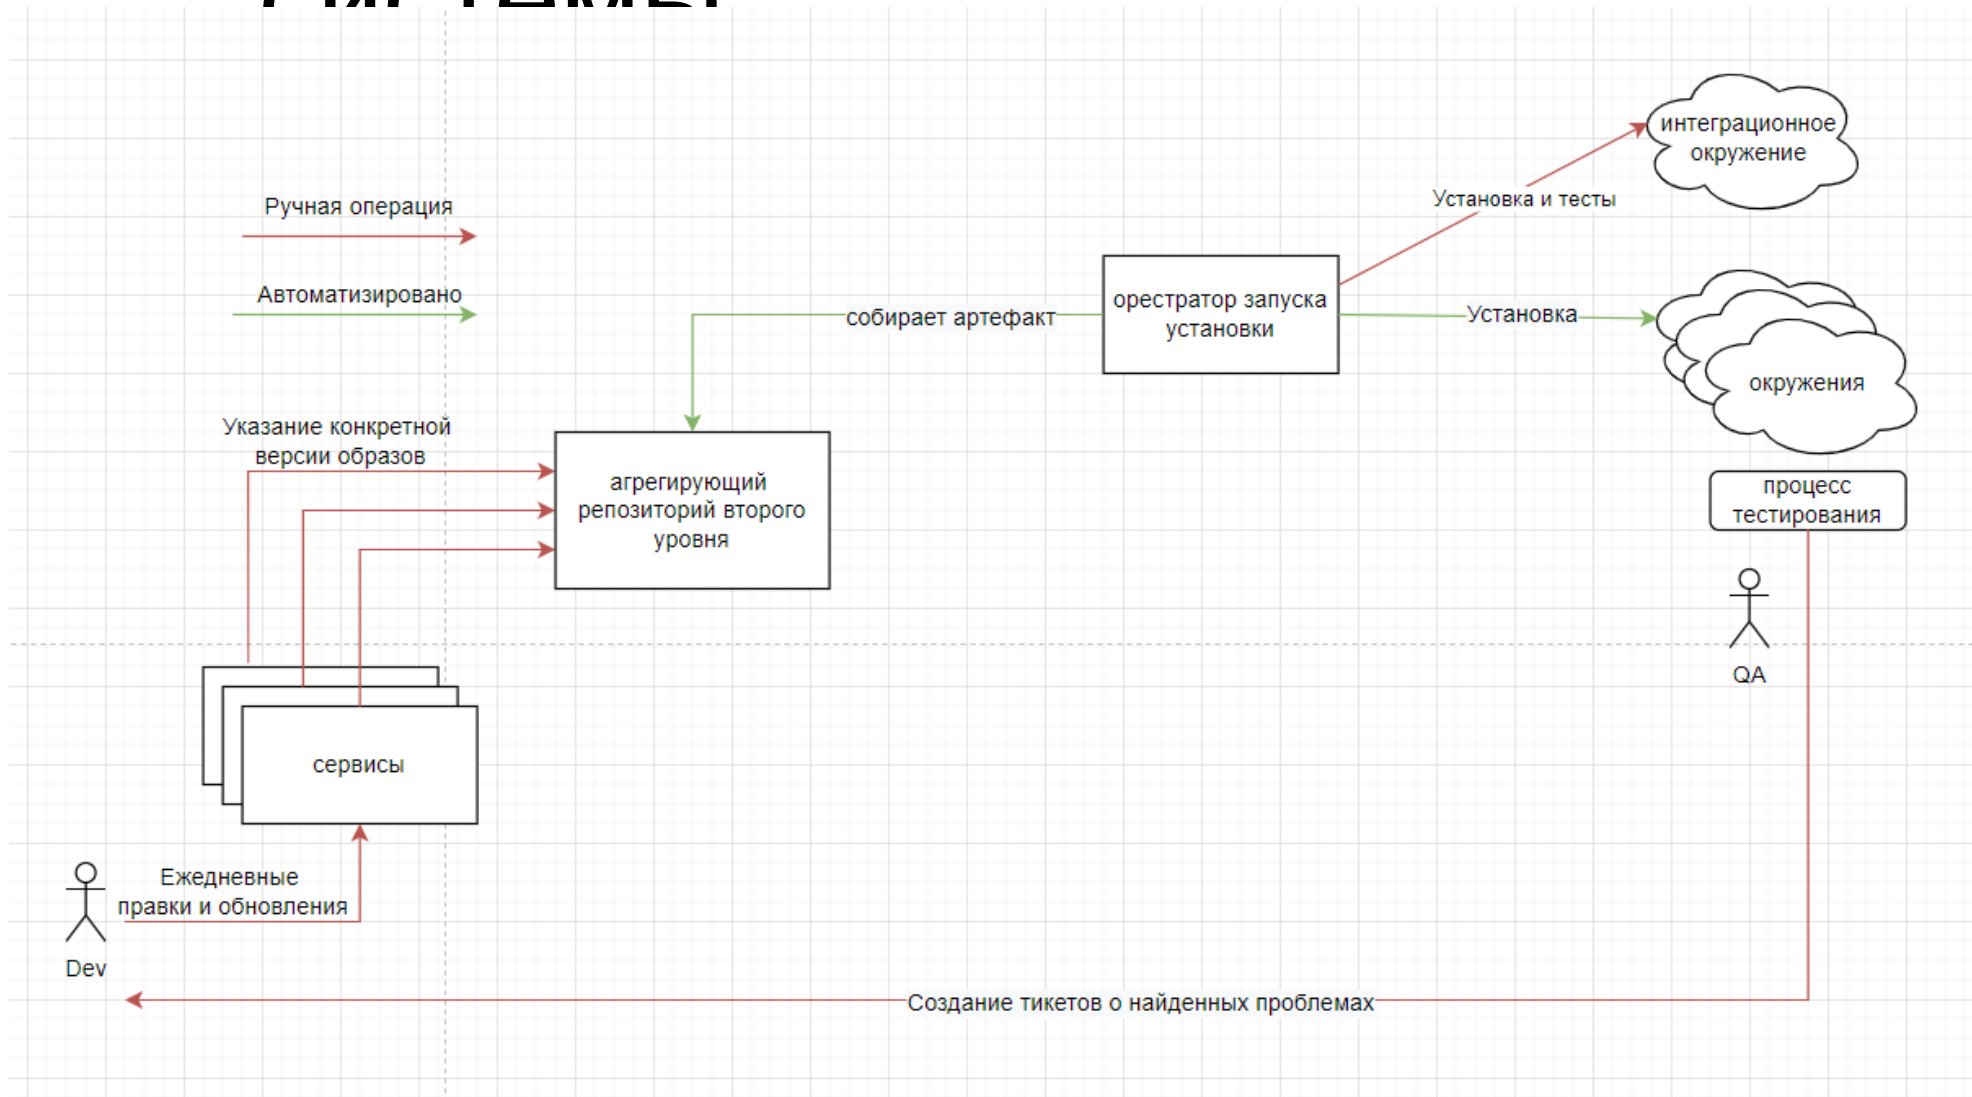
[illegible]

интеграционное окружение

Ручная операция

Установка и тесты

Автоматизировано

собирает артефакт

орестратор запуска установки

Установка

окружения

Указание конкретной версии образов

агрегирующий репозиторий второго уровня

процесс тестирования

QA

сервисы

Ежедневные правки и обновления

Dev

Создание тикетов о найденных проблемах